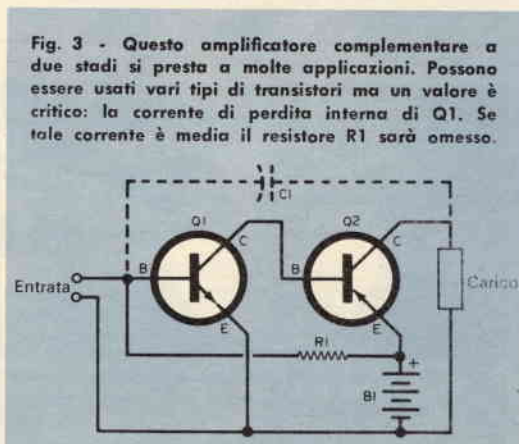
Fig. 3 - Questo amplificatore complementare a due stadi si presta a molte applicazioni. Possono essere usati vari tipi di transistori ma un valore è critico: la corrente di perdita interna di Q1. Se tale corrente è media il resistore R1 sarà omesso.

C1
Q1
Q2
C
C
B
B
E
E
Entrata
Carico
R1
+
B1